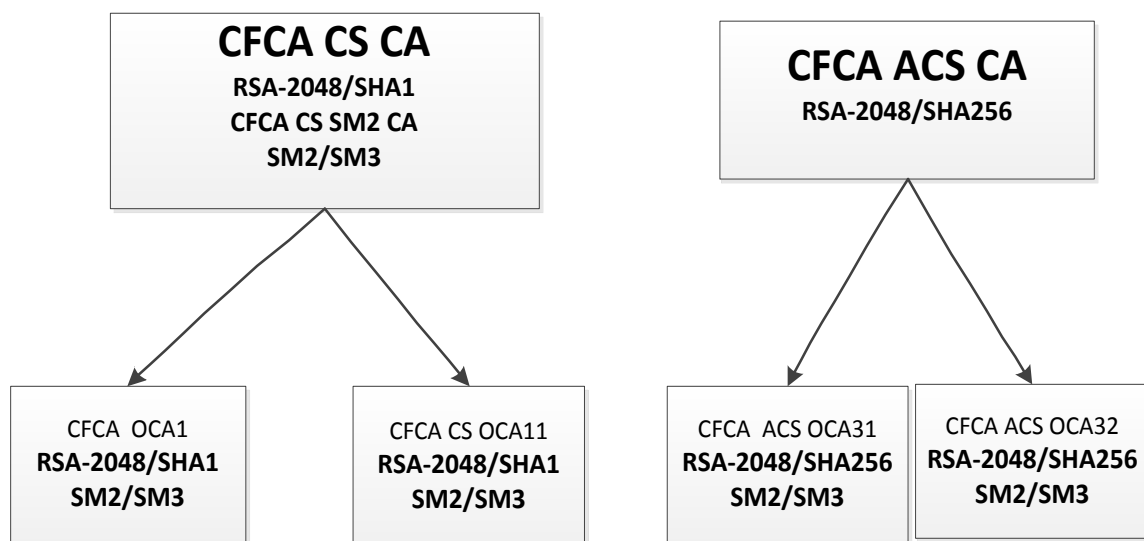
CFCA CS CA
RSA-2048/SHA1
CFCA CS SM2 CA
SM2/SM3

CFCA ACS CA
RSA-2048/SHA256

CFCA OCA1
RSA-2048/SHA1
SM2/SM3

CFCA CS OCA11
RSA-2048/SHA1
SM2/SM3

CFCA ACS OCA31
RSA-2048/SHA256
SM2/SM3

CFCA ACS OCA32
RSA-2048/SHA256
SM2/SM3